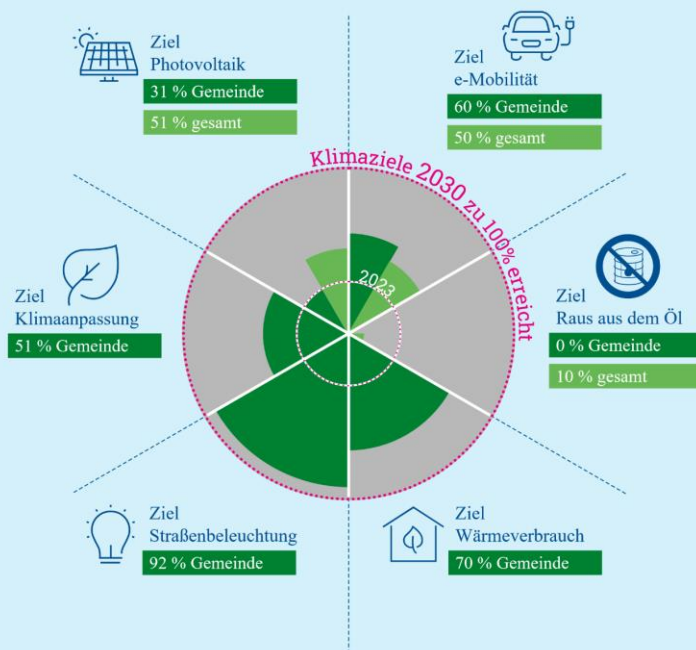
Ziel
Photovoltaik
31 % Gemeinde
51 % gesamt

Ziel
e-Mobilität
60 % Gemeinde
50 % gesamt

Klimaziele 2030 zu 100% erreicht

2023

Ziel
Klimaanpassung
51 % Gemeinde

Ziel
Raus aus dem Öl
0 % Gemeinde
10 % gesamt

Ziel
Straßenbeleuchtung
92 % Gemeinde

Ziel
Wärmeverbrauch
70 % Gemeinde